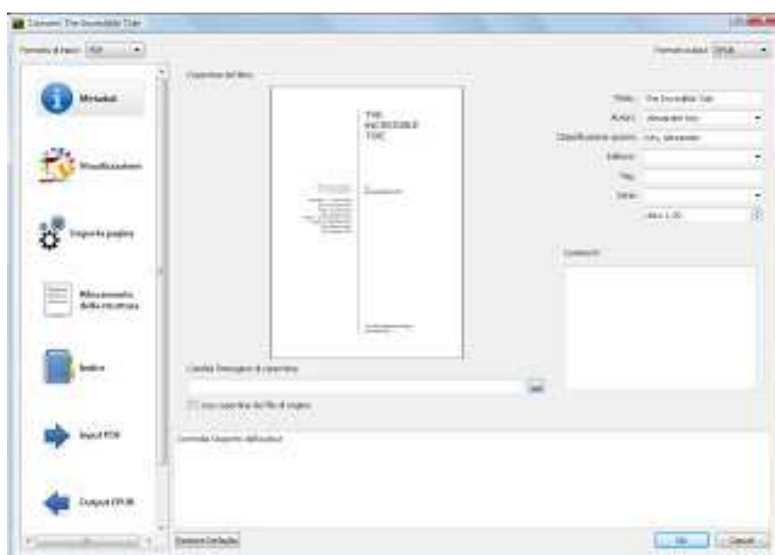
Converti The Incredible Tide

Formato di input: PDF

Formato output: EPUB

Metadati

Visualizzazione

Imposta pagina

Rilevamento della struttura

Indice

Input PDF

Output EPUB

Copertina del libro

THE INCREDIBLE TIDE

Titolo: The Incredible Tide

Autori: alexander key

Classificazione autore: Key, alexander

Editore:

Tag:

Serie:

Libro 1.00

Commenti

Cambia l'immagine di copertina:

Usa copertina dal file di origine

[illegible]

Ripristina Default

OK

Cancel